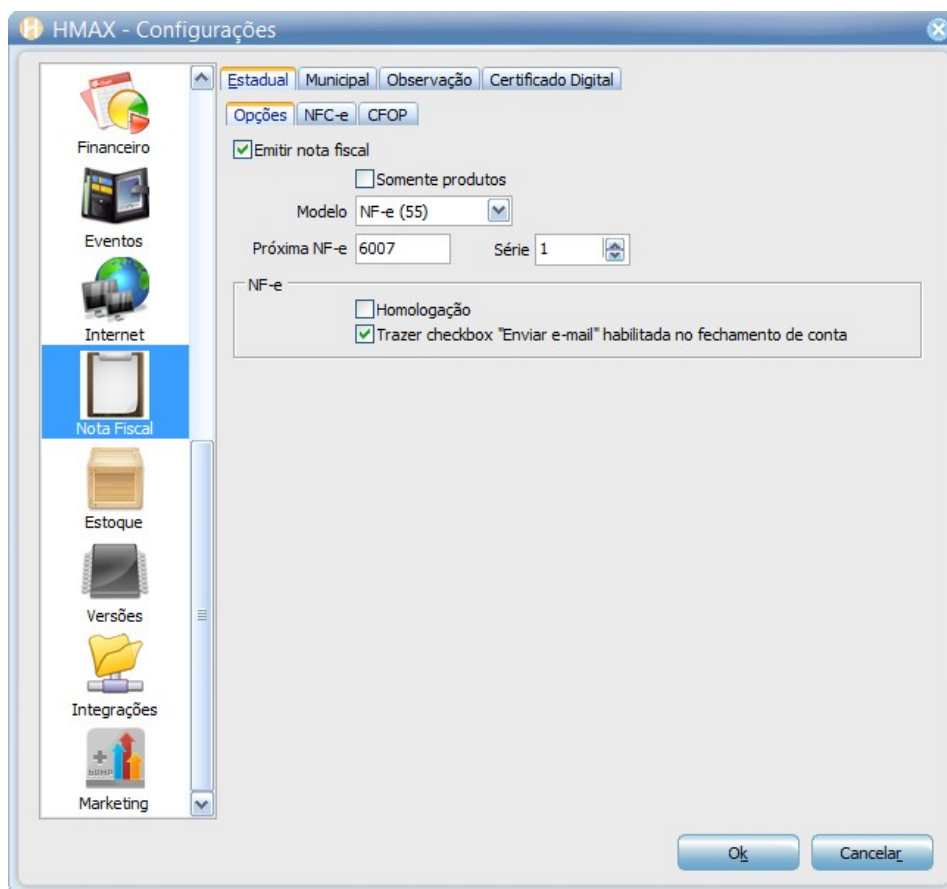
HMAX - Configurações

Financeiro
Eventos
Internet
Nota Fiscal
Estoque
Versões
Integrações
Marketing

Estadual | Municipal | Observação | Certificado Digital

Opções | NFC-e | CFOP

Emitir nota fiscal
Somente produtos
Modelo NF-e (55)
Próxima NF-e 6007
Série 1

NF-e
Homologação
Trazer checkbox "Enviar e-mail" habilitada no fechamento de conta

Ok
Cancelar